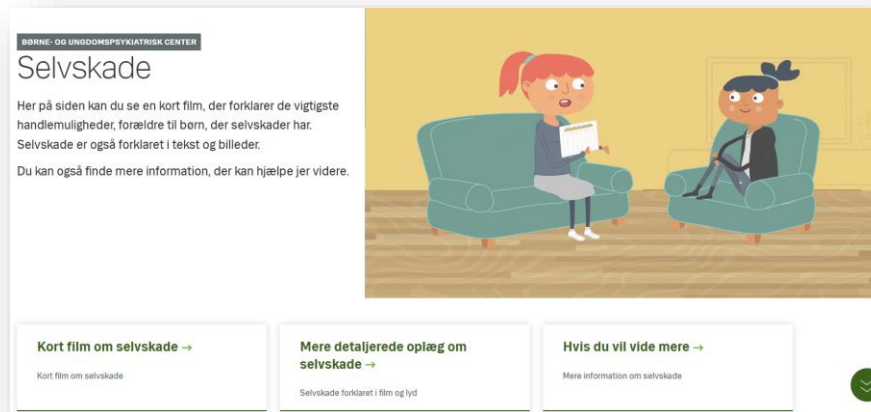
BØRNE- OG UNGDOMSPSYKIATRISK CENTER

Selvskade

Her på siden kan du se en kort film, der forklarer de vigtigste handlemuligheder, forældre til børn, der selvskader har. Selvskade er også forklaret i tekst og billeder.

Du kan også finde mere information, der kan hjælpe jer videre.

Kort film om selvskade →

Kort film om selvskade

Mere detaljerede oplæg om selvskade →

Selvskade forklaret i film og lyd

Hvis du vil vide mere →

Mere information om selvskade